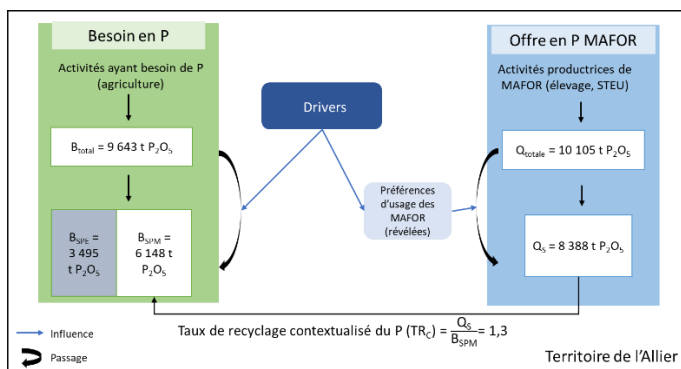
Besoin en P

Activités ayant besoin de P (agriculture)

$B_{total}$ = 9 643 t $P_2O_5$

$B_{SPE}$ = 3 495 t $P_2O_5$

$B_{SPM}$ = 6 148 t $P_2O_5$

Drivers

Préférences d'usage des MAFOR (révélées)

Offre en P MAFOR

Activités productrices de MAFOR (élevage, STEU)

$Q_{totale}$ = 10 105 t $P_2O_5$

$Q_S$ = 8 388 t $P_2O_5$

Taux de recyclage contextualisé du P ($TR_C$) = $\frac{Q_S}{B_{SPM}}$ = 1,3

Influence

Passage

Territoire de l'Allier